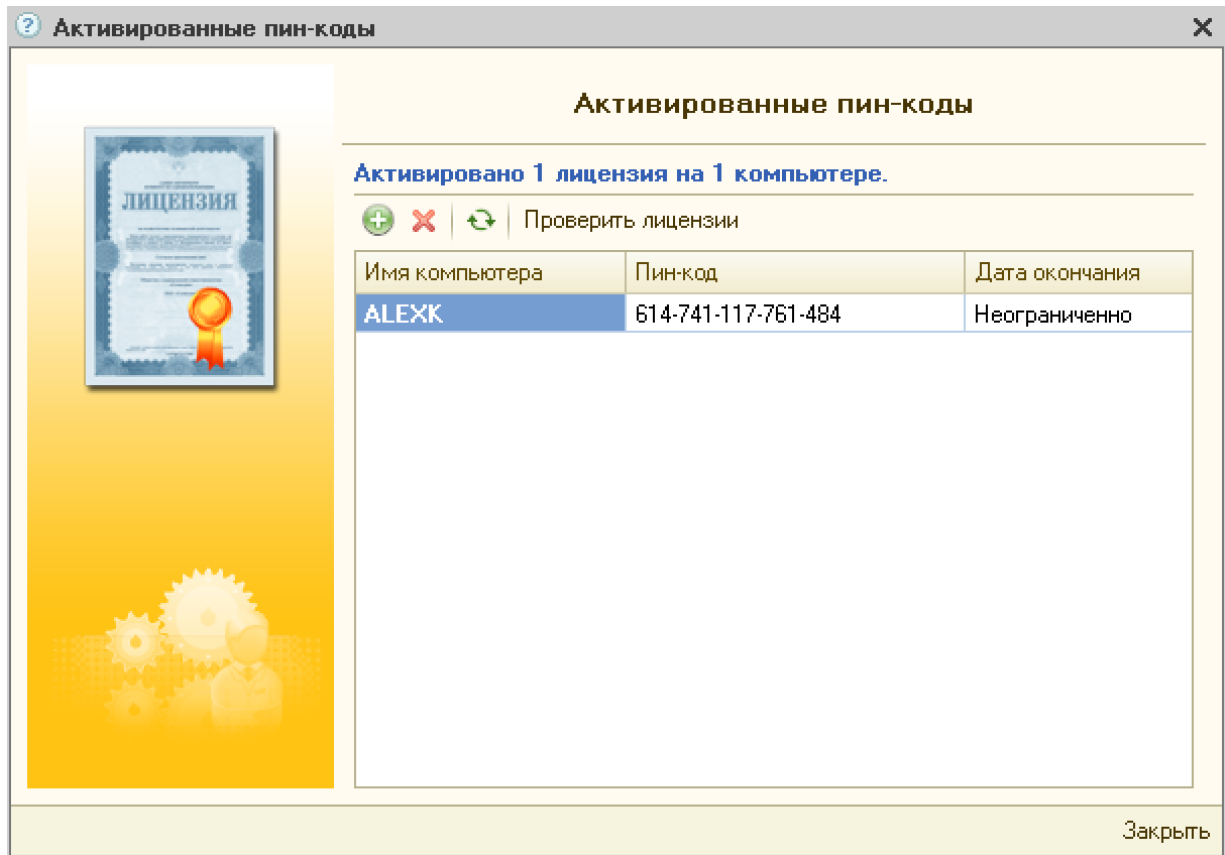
Активированные пин-коды

ЛИЦЕНЗИЯ

Активированные пин-коды

Активировано 1 лицензия на 1 компьютере.

Проверить лицензии

| Имя компьютера | Пин-код | Дата окончания |
|---|---|---|
| ALEXK | 614-741-117-761-484 | Неограниченно |

Закрыть